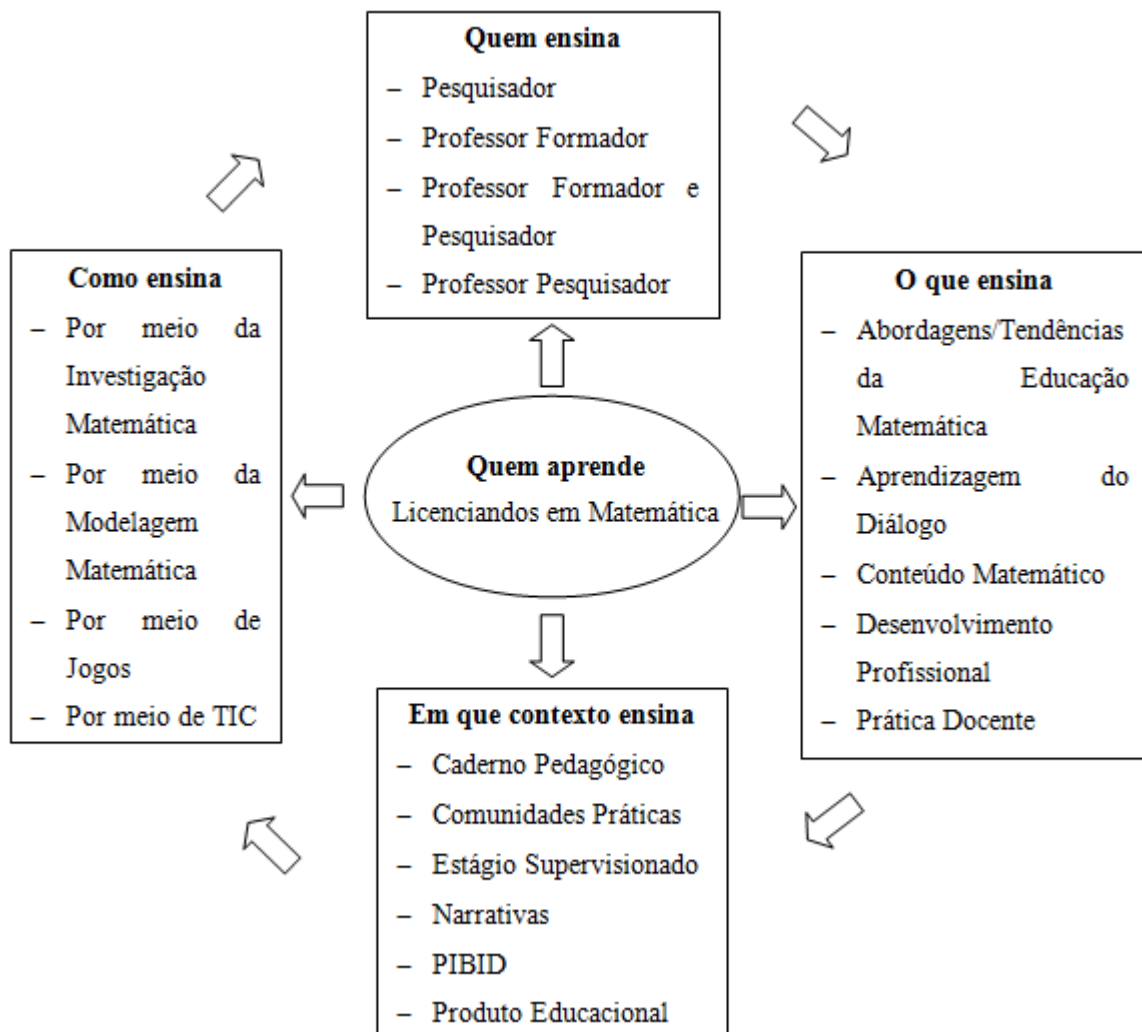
Quem ensina
– Pesquisador
– Professor Formador
– Professor Formador e Pesquisador
– Professor Pesquisador

Como ensina
– Por meio da Investigação Matemática
– Por meio da Modelagem Matemática
– Por meio de Jogos
– Por meio de TIC

Quem aprende
Licenciandos em Matemática

O que ensina
– Abordagens/Tendências da Educação Matemática
– Aprendizagem do Diálogo
– Conteúdo Matemático
– Desenvolvimento Profissional
– Prática Docente

Em que contexto ensina
– Caderno Pedagógico
– Comunidades Práticas
– Estágio Supervisionado
– Narrativas
– PIBID
– Produto Educacional